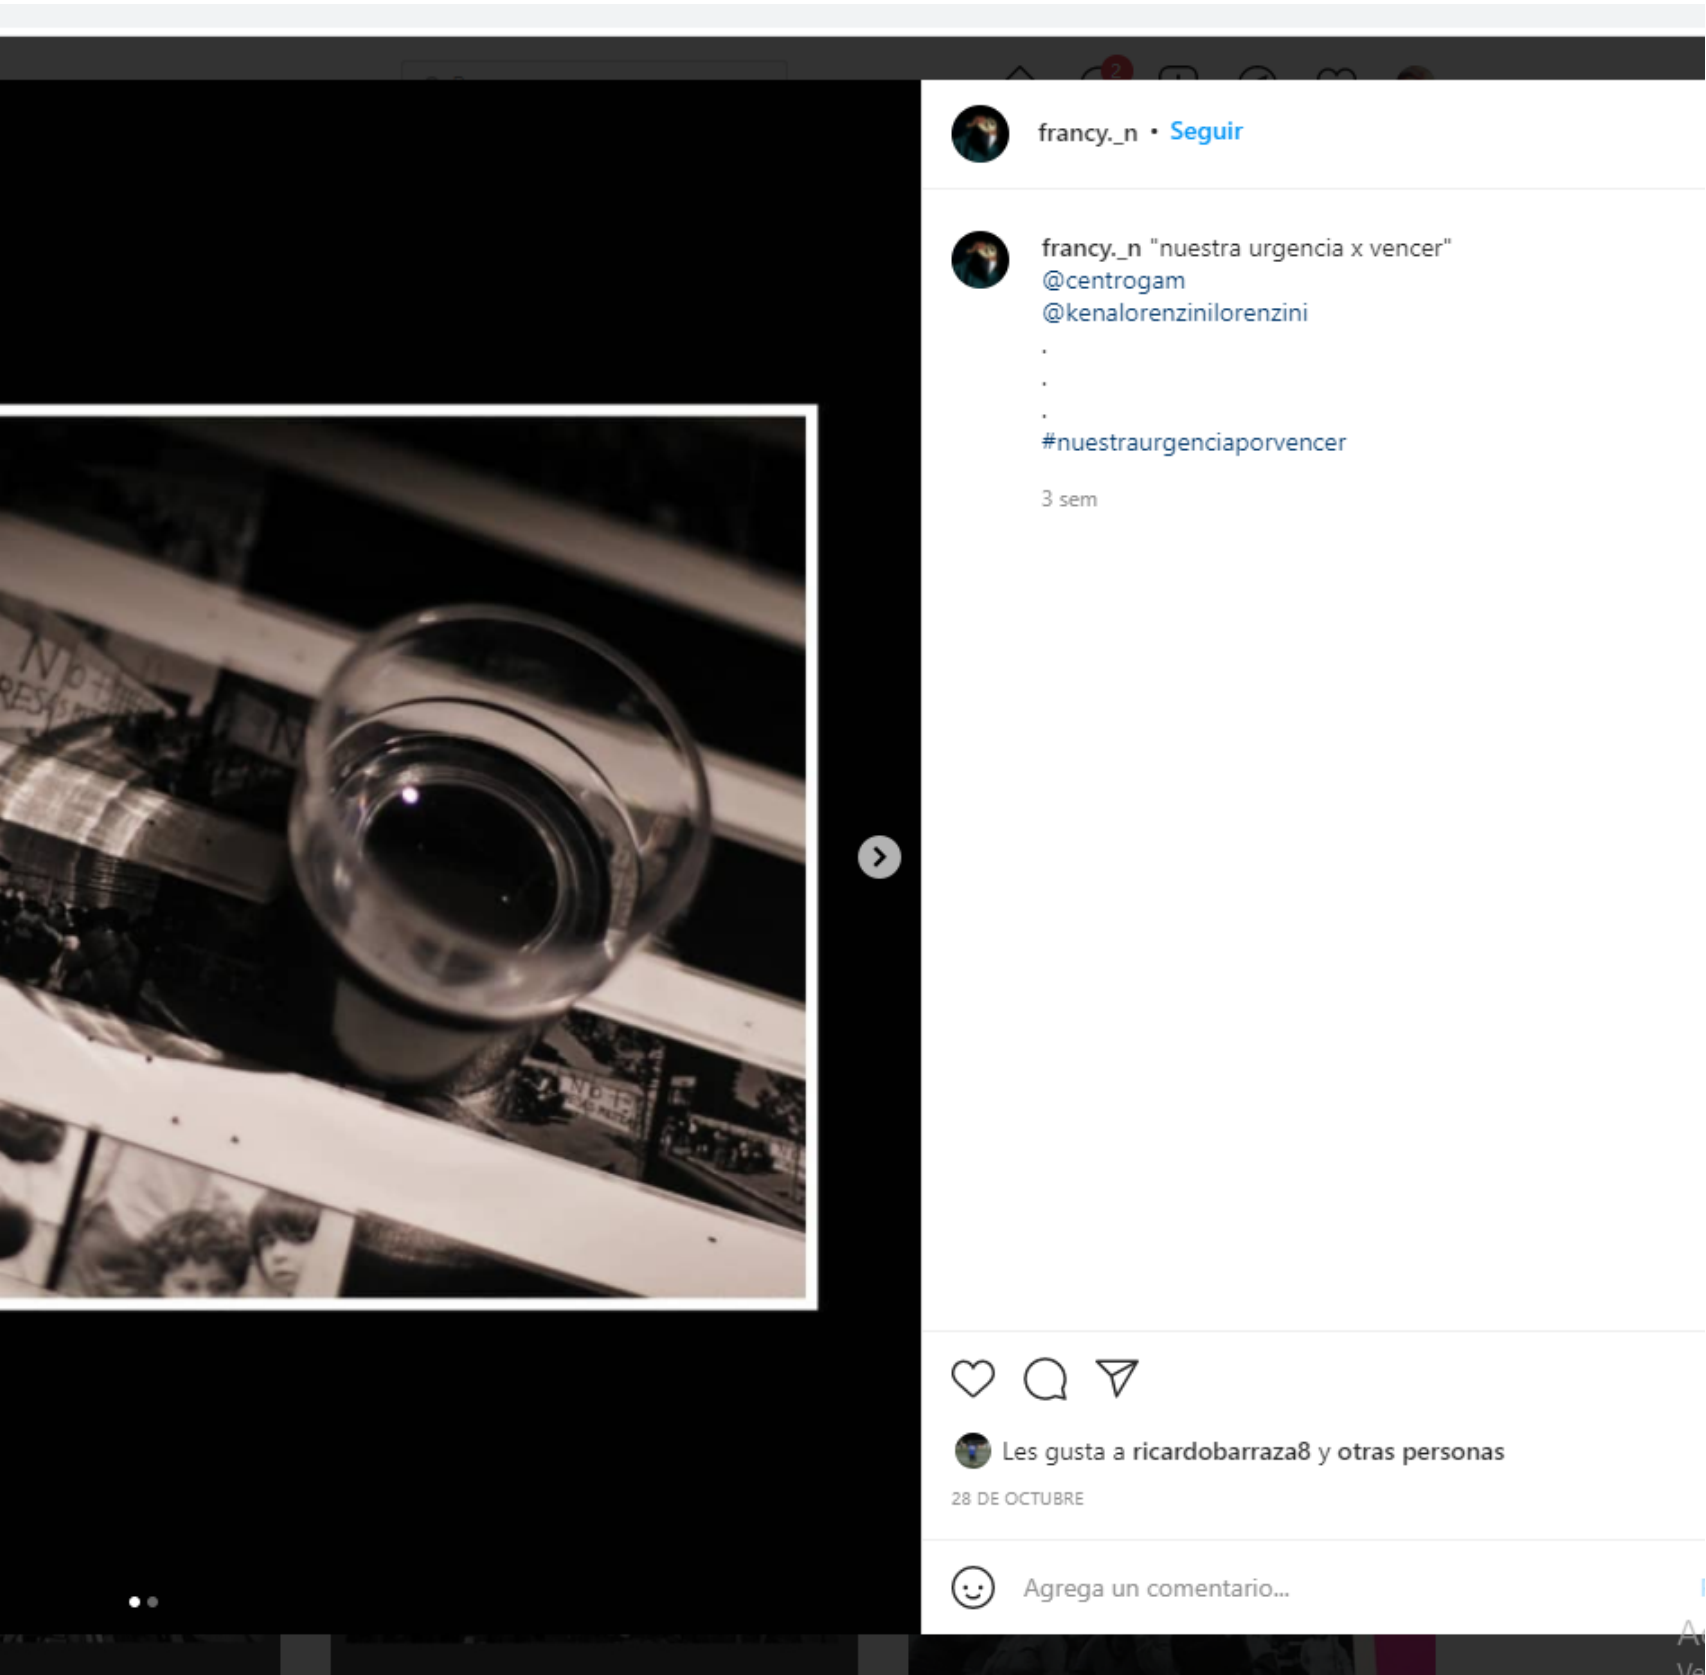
francy._n • Seguir

francy._n "nuestra urgencia x vencer"
@centrogam
@kenalorenzinilorenzini
.
.
.
#nuestraurgenciaporvencer

3 sem

Les gusta a ricardobarraza8 y otras personas

28 DE OCTUBRE

Agrega un comentario...